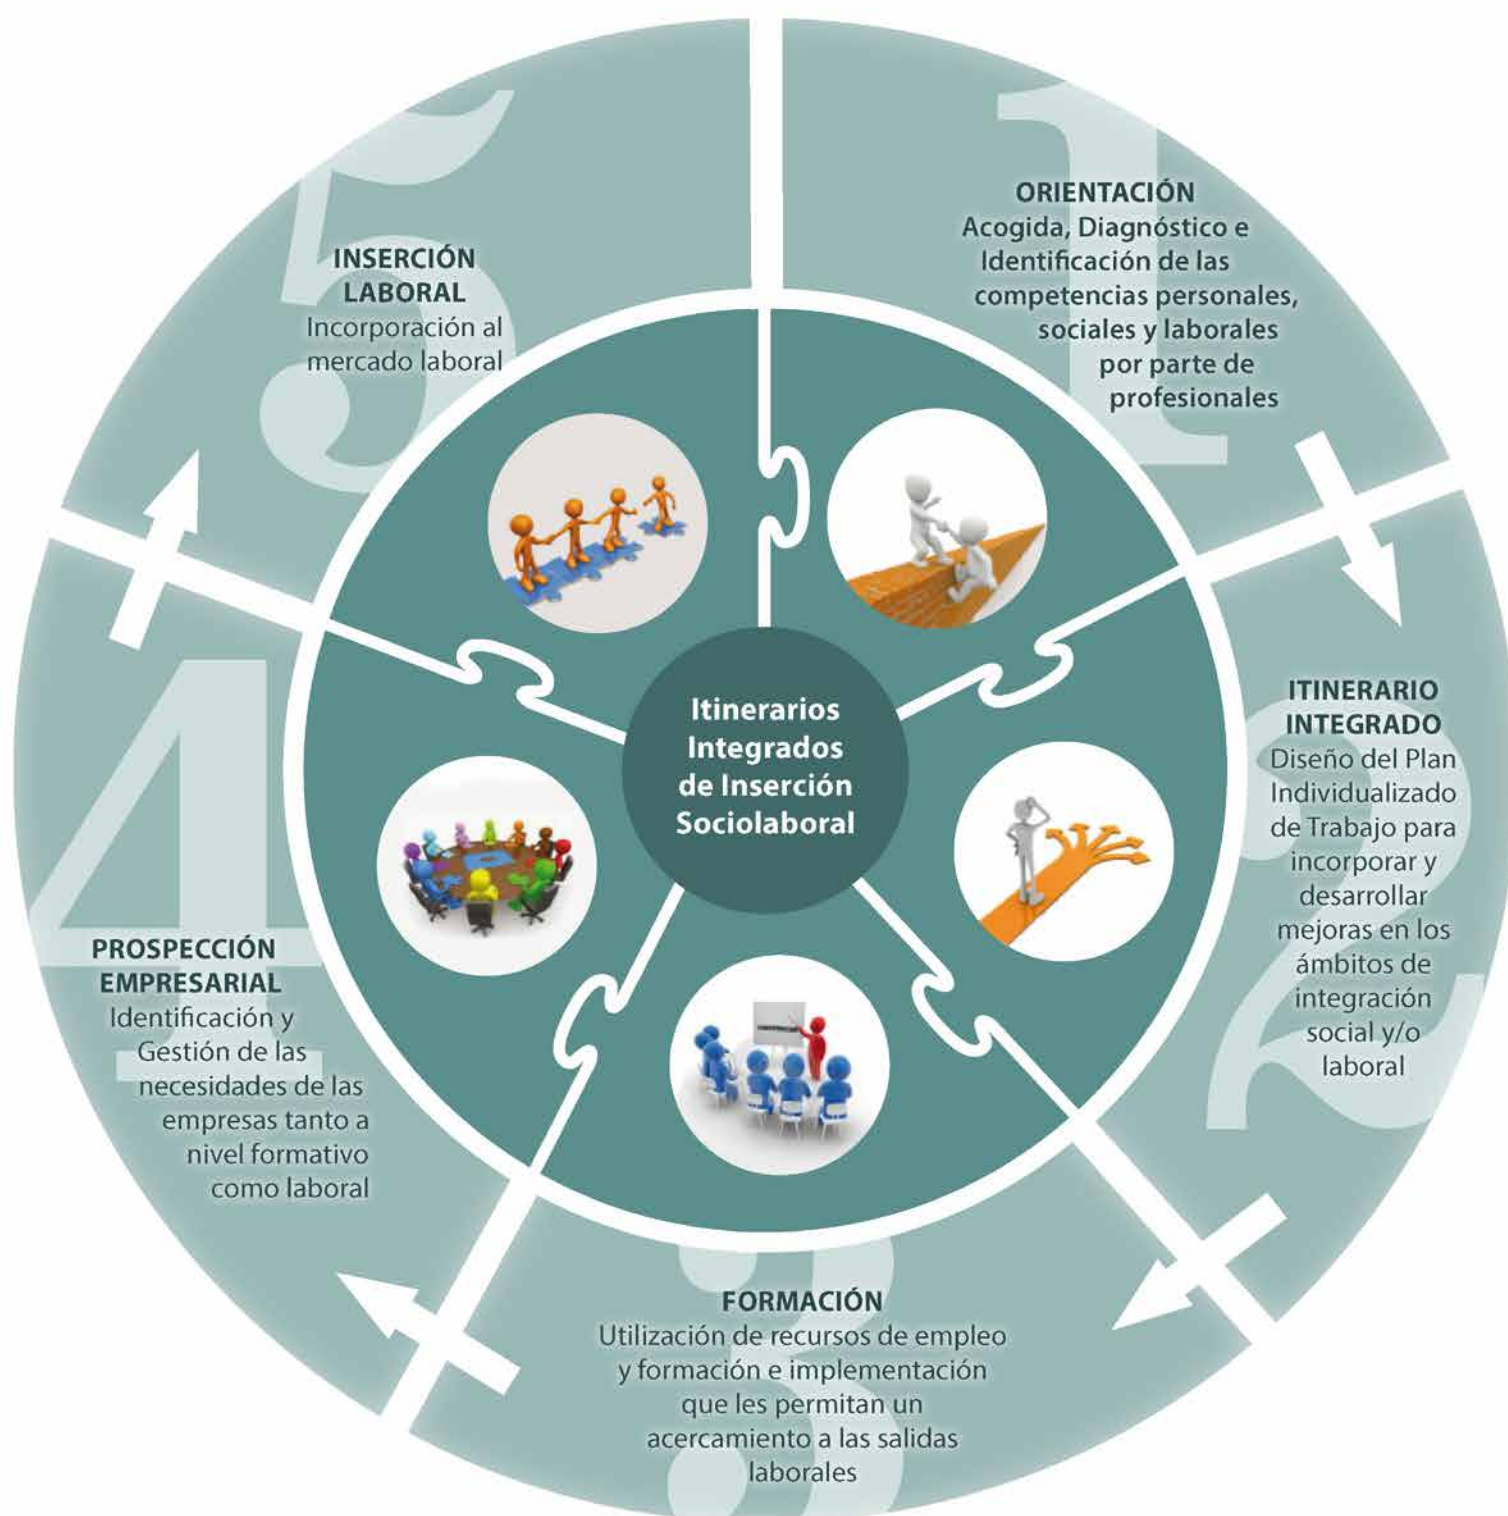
Itinerarios Integrados de Inserción Sociolaboral

1

ORIENTACIÓN
Acogida, Diagnóstico e Identificación de las competencias personales, sociales y laborales por parte de profesionales

2

ITINERARIO INTEGRADO
Diseño del Plan Individualizado de Trabajo para incorporar y desarrollar mejoras en los ámbitos de integración social y/o laboral

3

FORMACIÓN
Utilización de recursos de empleo y formación e implementación que les permitan un acercamiento a las salidas laborales

4

PROSPECCIÓN EMPRESARIAL
Identificación y Gestión de las necesidades de las empresas tanto a nivel formativo como laboral

5

INSERCIÓN LABORAL
Incorporación al mercado laboral